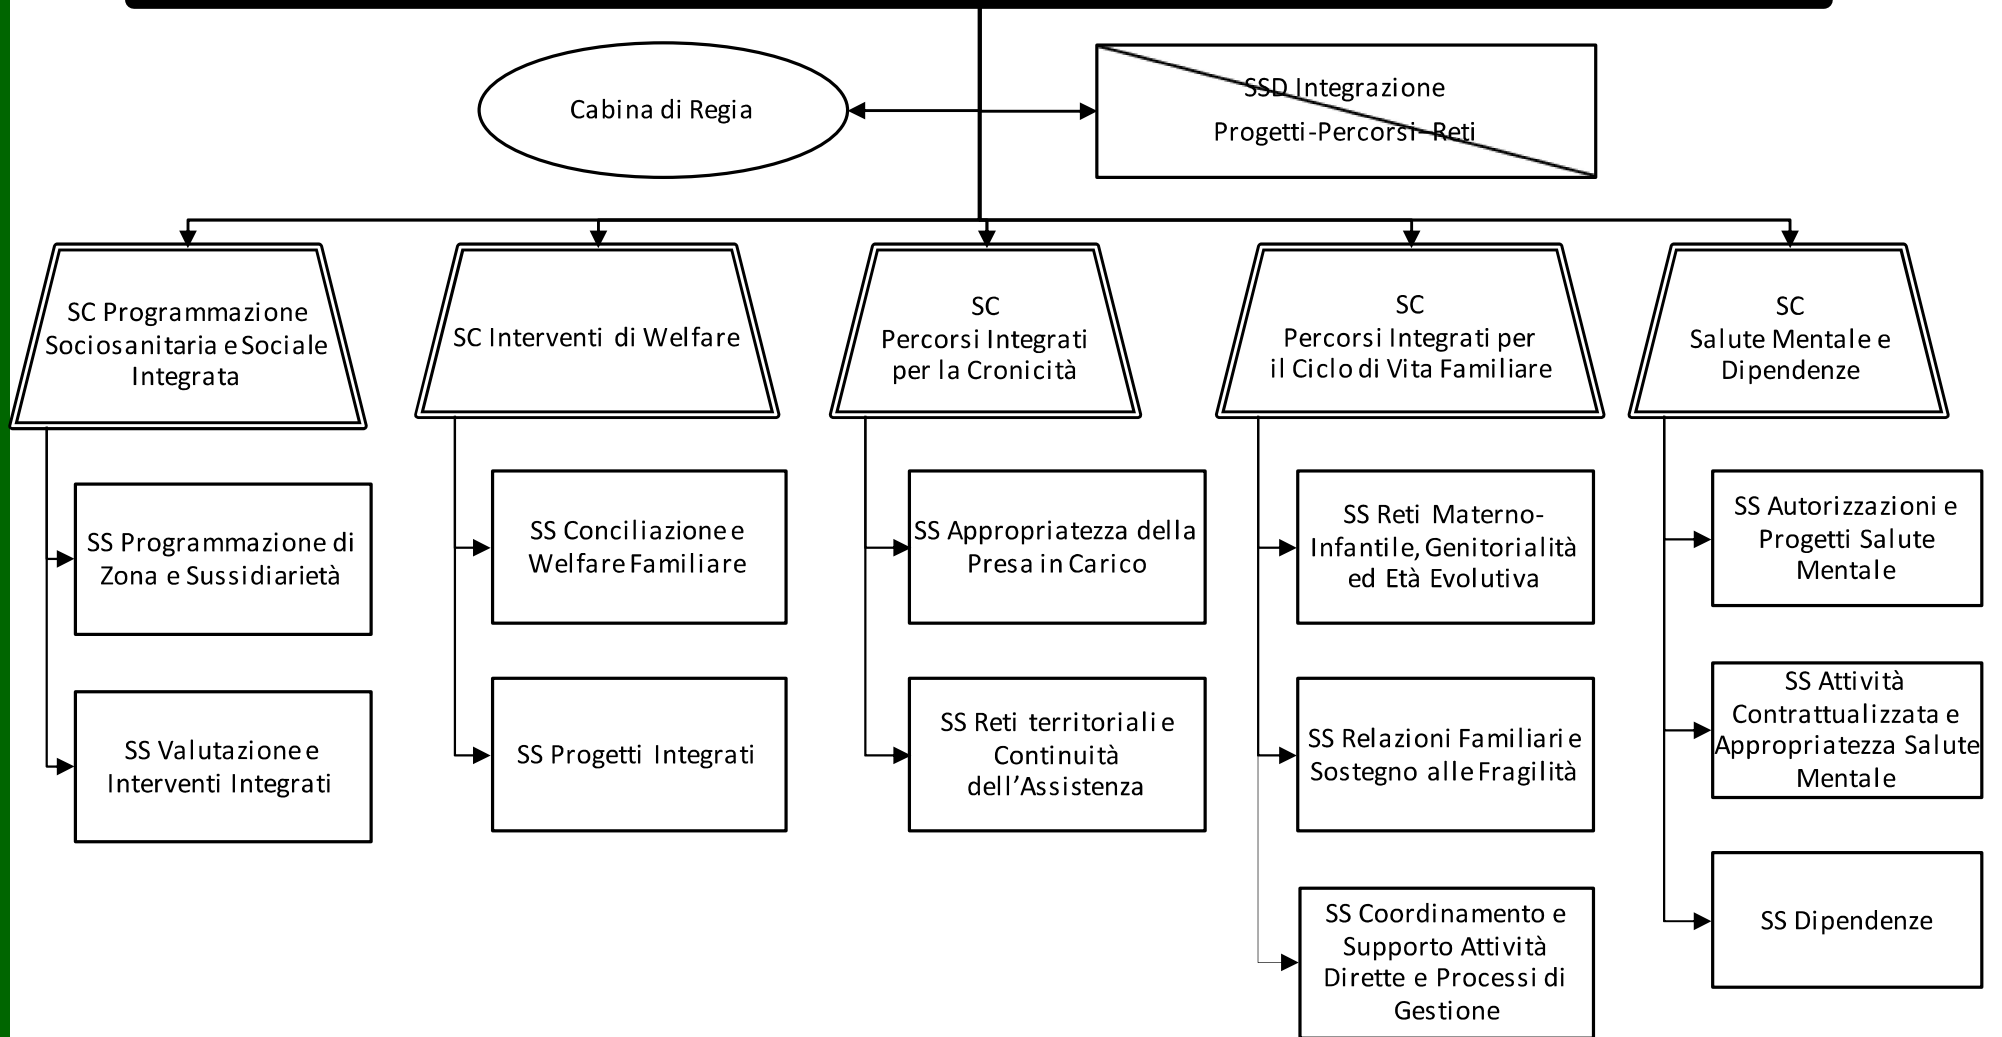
Cabina di Regia

SSD Integrazione
Progetti-Percorsi-Reti

SC Programmazione Sociosanitaria e Sociale Integrata

SS Programmazione di Zona e Sussidiarietà

SS Valutazione e Interventi Integrati

SC Interventi di Welfare

SS Conciliazione e Welfare Familiare

SS Progetti Integrati

SC
Percorsi Integrati per la Cronicità

SS Appropriatezza della Presa in Carico

SS Reti territoriali e Continuità dell'Assistenza

SC
Percorsi Integrati per il Ciclo di Vita Familiare

SS Reti Materno-Infantile, Genitorialità ed Età Evolutiva

SS Relazioni Familiari e Sostegno alle Fragilità

SS Coordinamento e Supporto Attività Dirette e Processi di Gestione

SC
Salute Mentale e Dipendenze

SS Autorizzazioni e Progetti Salute Mentale

SS Attività Contrattualizzata e Appropriatezza Salute Mentale

SS Dipendenze